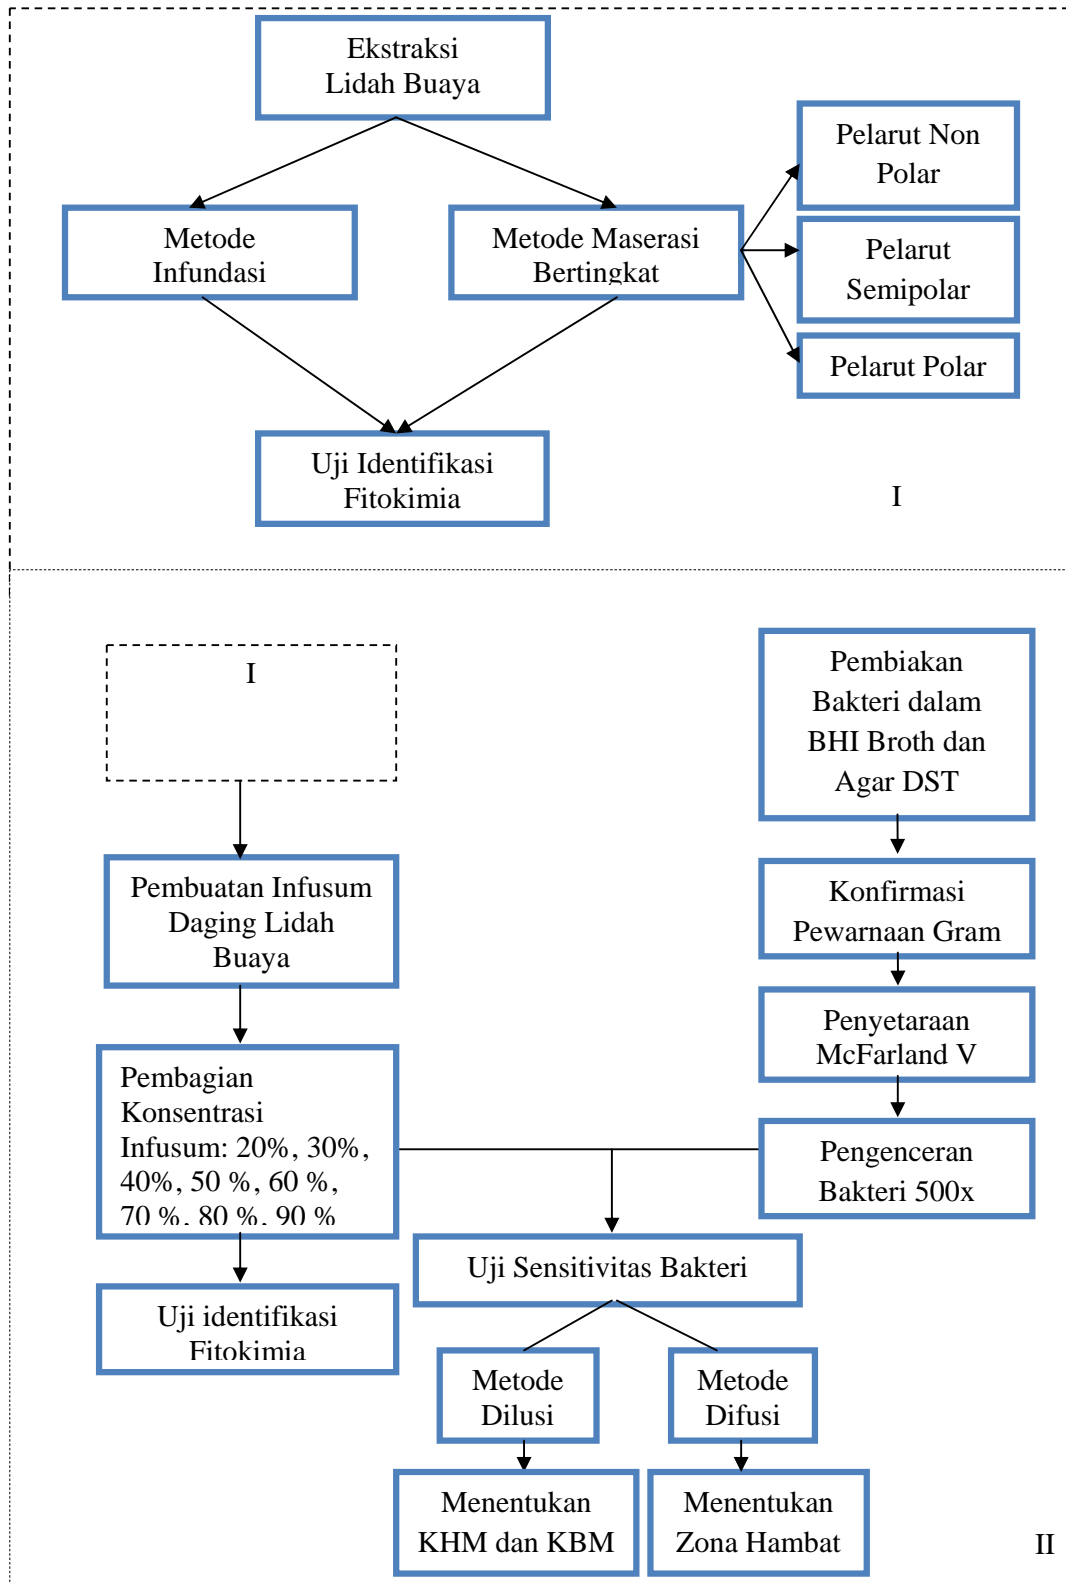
Ekstraksi Lidah Buaya

Metode Infundasi

Metode Maserasi Bertingkat

Pelarut Non Polar

Pelarut Semipolar

Pelarut Polar

Uji Identifikasi Fitokimia

I

I

Pembuatan Infusum Daging Lidah Buaya

Pembagian Konsentrasi Infusum: 20%, 30%, 40%, 50 %, 60 %, 70 %, 80 %, 90 %

Uji identifikasi Fitokimia

Pembiakan Bakteri dalam BHI Broth dan Agar DST

Konfirmasi Pewarnaan Gram

Penyetaraan McFarland V

Pengenceran Bakteri 500x

Uji Sensitivitas Bakteri

Metode Dilusi

Metode Difusi

Menentukan KHM dan KBM

Menentukan Zona Hambat

II